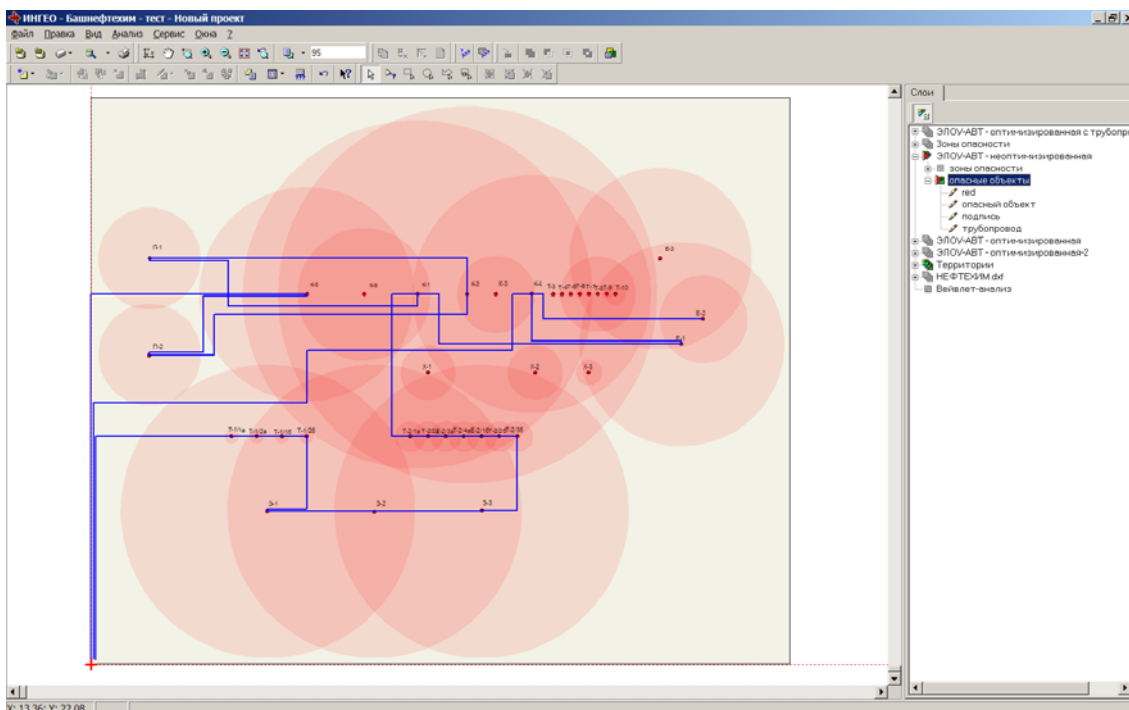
ИНГЕО - Башнефтехим - тест - Новый проект
Файл Правка Вид Анализ Сервис Окна ?
95
Слои
ЭЛОУ-АВТ - оптимизированная с трубопр
Зоны опасности
ЭЛОУ-АВТ - неоптимизированная
зоны опасности
опасные объекты
red
опасный объект
подпись
трубопровод
ЭЛОУ-АВТ - оптимизированная
ЭЛОУ-АВТ - оптимизированная-2
Территории
НЕФТЕХИМ.dxf
Вейвлет-анализ
П-1
П-2
К-5
К-6
К-1
Е-2
Е-3
К-4
Е-8
Т-9
Т-10
Е-5
Е-1
Х-1
Х-2
Х-3
Т-1/1а
Т-1/2а
Т-1/1б
Т-1/2б
З-1
З-2
З-3
X: 13,36; Y: 22,08